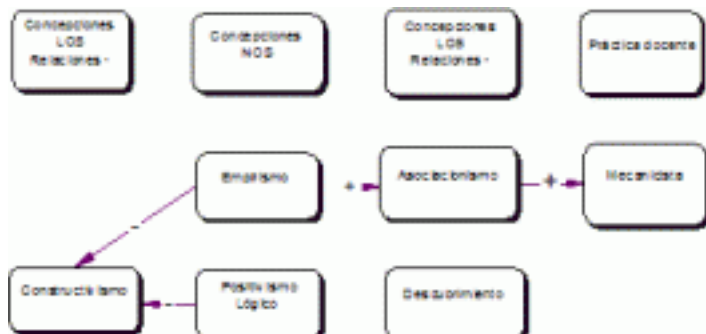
Concepciones LOS Relaciones -

Concepciones NOS

Concepciones LOS Relaciones -

Práctica docente

Empirismo

+

Asociacionismo

+

Mecanicista

-

Constructivismo

-

Positivismo Lógico

Descubrimiento